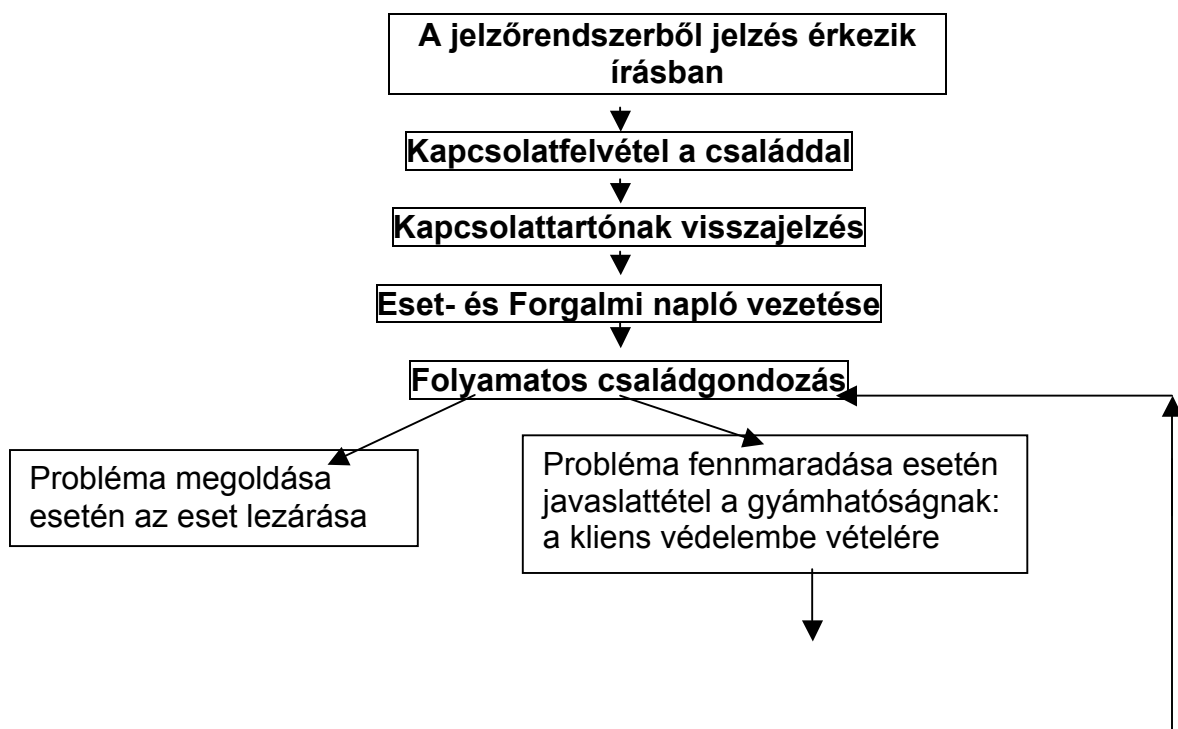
A jelzőrendszerből jelzés érkezik írásban

Kapcsolatfelvétel a családdal

Kapcsolattartónak visszajelzés

Eset- és Forgalmi napló vezetése

Folyamatos családgondozás

Probléma megoldása esetén az eset lezárása

Probléma fennmaradása esetén javaslattétel a gyámhatóságnak: a kliens védelembe vételére